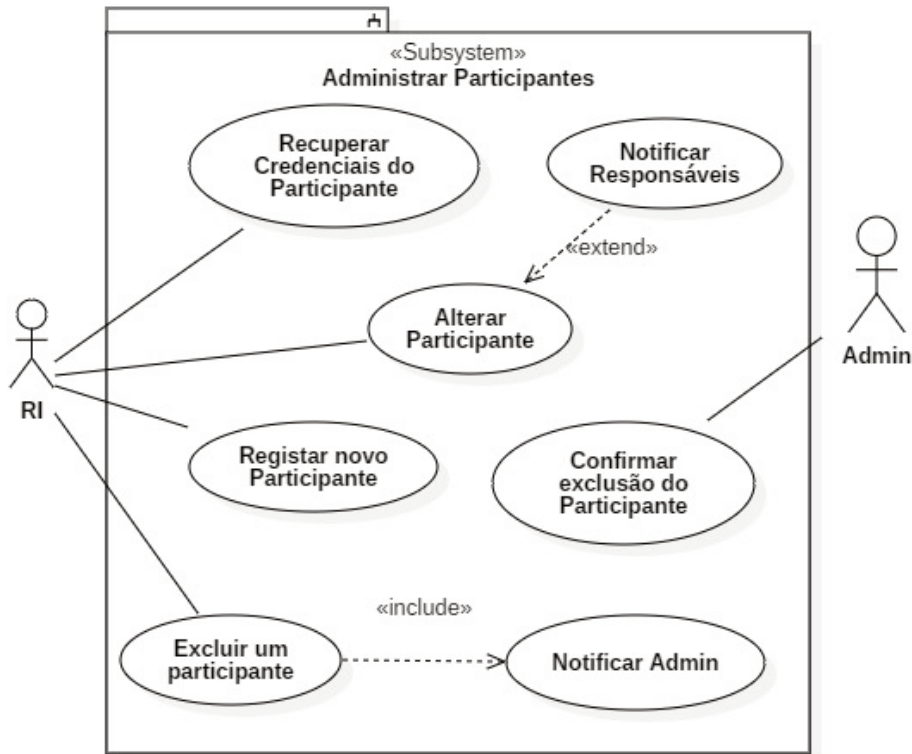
«Subsystem»
Administrar Participantes

Recuperar Credenciais do Participante

Notificar Responsáveis

«extend»

Alterar Participante

RI

Admin

Registar novo Participante

Confirmar exclusão do Participante

«include»

Excluir um participante

Notificar Admin